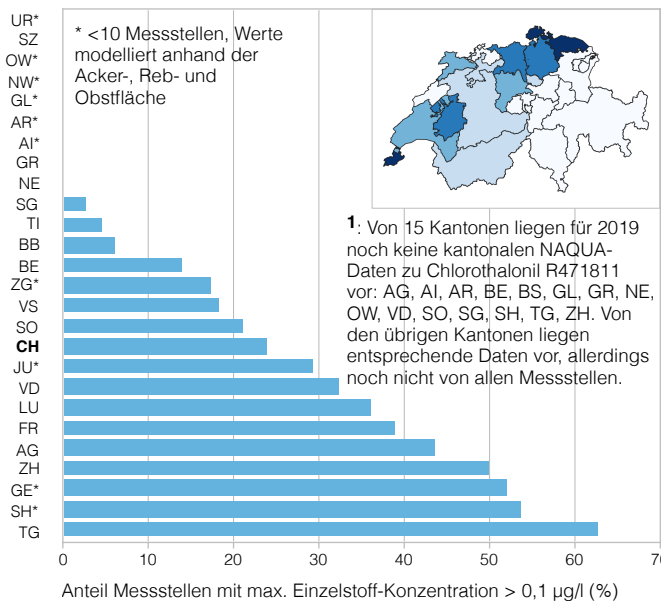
UR*
SZ
OW*
NW*
GL*
AR*
AI*
GR
NE
SG
TI
BB
BE
ZG*
VS
SO
CH
JU*
VD
LU
FR
AG
ZH
GE*
SH*
TG

* <10 Messstellen, Werte modelliert anhand der Acker-, Reb- und Obstfläche

$^1$: Von 15 Kantonen liegen für 2019 noch keine kantonalen NAQUA-Daten zu Chlorothalonil R471811 vor: AG, AI, AR, BE, BS, GL, GR, NE, OW, VD, SO, SG, SH, TG, ZH. Von den übrigen Kantonen liegen entsprechende Daten vor, allerdings noch nicht von allen Messstellen.

0 10 20 30 40 50 60 70

Anteil Messstellen mit max. Einzelstoff-Konzentration > 0,1 µg/l (%)